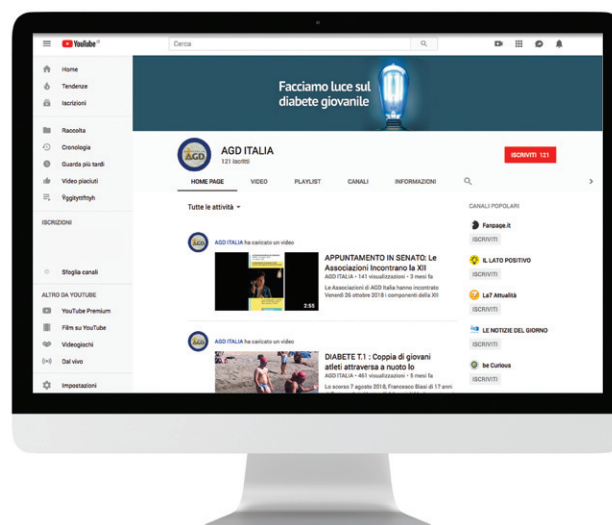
YouTube IT

Cerca

Home
Tendenze
Iscrizioni

Raccolta
Cronologia
Guarda più tardi
Video piaciuti
Yggityttftyh

ISCRIZIONI

Sfoglia canali

ALTRO DA YOUTUBE
YouTube Premium
Film su YouTube
Videogiochi
Dal vivo

Impostazioni

Facciamo luce sul diabete giovanile

AGD
AGD ITALIA
121 iscritti

ISCRIVITI 121

HOME PAGE
VIDEO
PLAYLIST
CANALI
INFORMAZIONI

Tutte le attività

AGD ITALIA ha caricato un video

APPUNTAMENTO IN SENATO: Le Associazioni Incontrano la XII
AGD ITALIA • 141 visualizzazioni • 3 mesi fa
Le Associazioni di AGD Italia hanno incontrato Venerdì 26 ottobre 2018 i componenti della XII

2:55

AGD ITALIA ha caricato un video

DIABETE T.1 : Coppia di giovani atleti attraversa a nuoto lo
AGD ITALIA • 461 visualizzazioni • 5 mesi fa
Lo scorso 7 agosto 2018, Francesco Biasi di 17 anni

CANALI POPOLARI
Fanpage.it
ISCRIVITI
IL LATO POSITIVO
ISCRIVITI
La7 Attualità
ISCRIVITI
LE NOTIZIE DEL GIORNO
ISCRIVITI
be Curious
ISCRIVITI